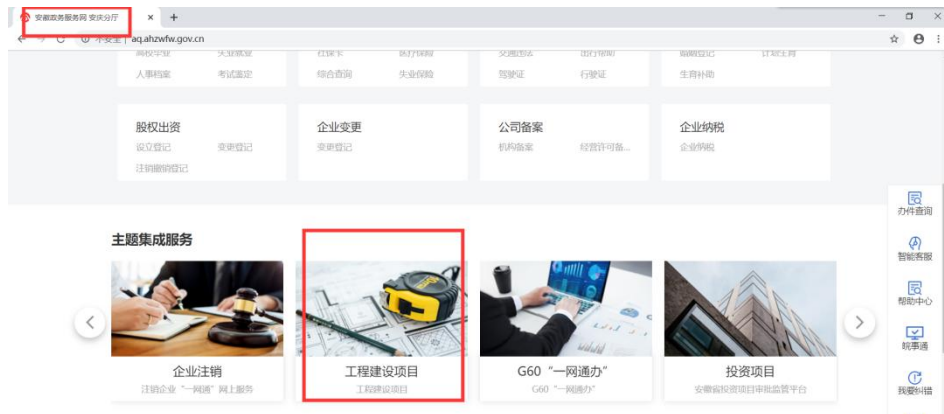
安徽政务服务网 安庆分厅
×
+
不安全 | aq.ahzwfw.gov.cn

高校毕业 失业就业
人事档案 考试鉴定
社保卡 医疗保险
综合查询 失业保险
交通违法 出行帮助
驾驶证 行驶证
婚姻登记 计划生育
生育补助

股权出资
设立登记 变更登记
注销撤销登记

企业变更
变更登记

公司备案
机构备案 经营许可备...

企业纳税
企业纳税

办件查询
智能客服
帮助中心
皖事通
我要纠错

主题集成服务

企业注销
注销企业"一网通"网上服务

工程建设项目
工程建设项目

G60 "一网通办"
G60 "一网通办"

投资项目
安徽省投资项目审批监管平台